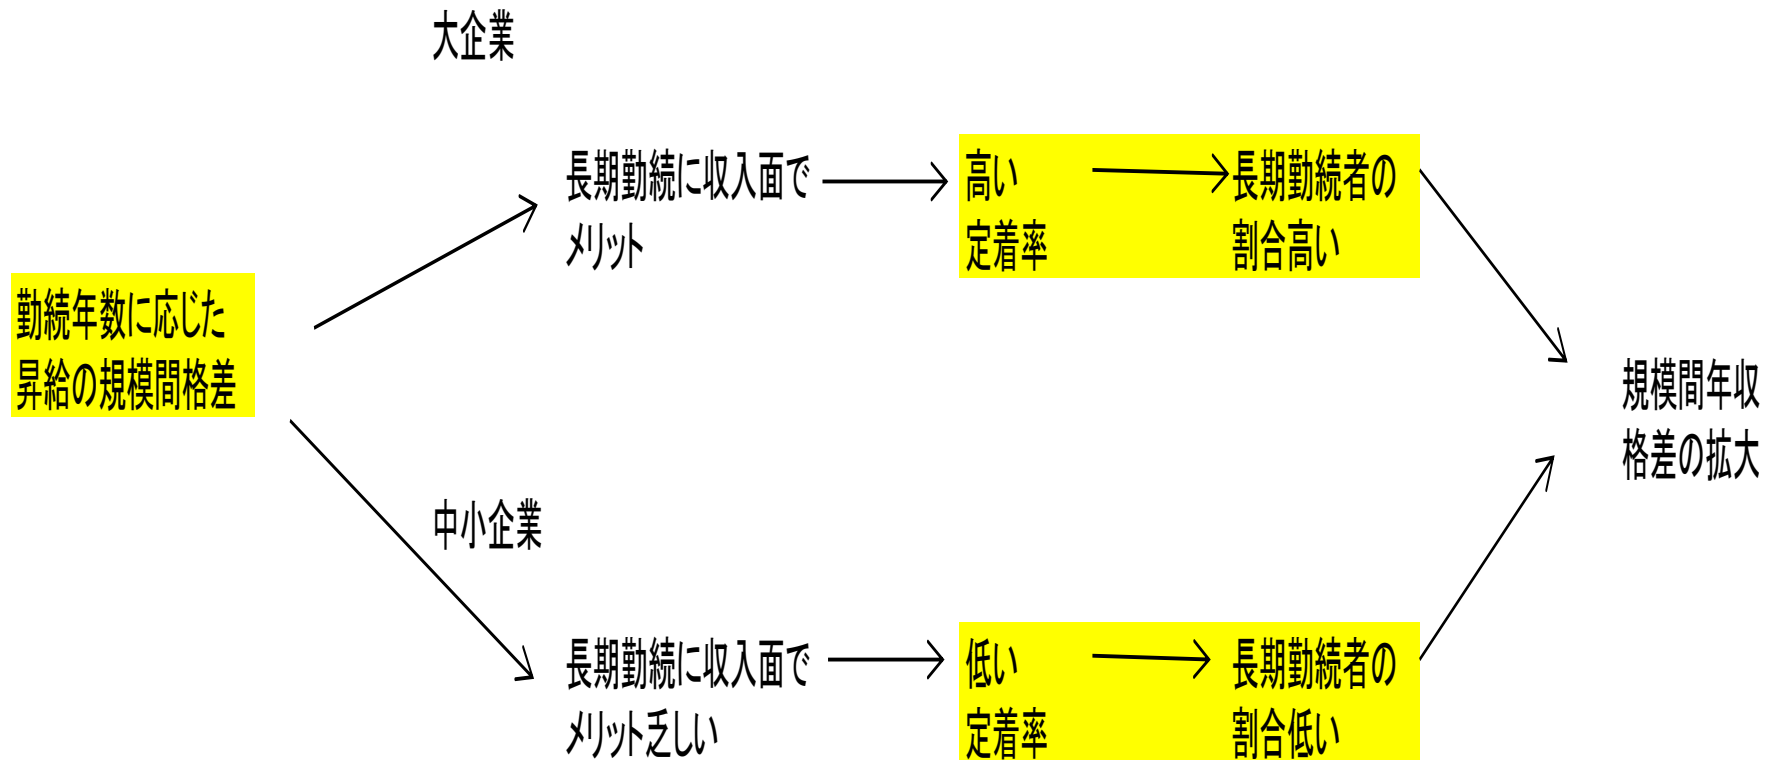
大企業

勤続年数に応じた昇給の規模間格差

長期勤続に収入面でメリット

高い定着率

長期勤続者の割合高い

中小企業

長期勤続に収入面でメリット乏しい

低い定着率

長期勤続者の割合低い

規模間年収格差の拡大